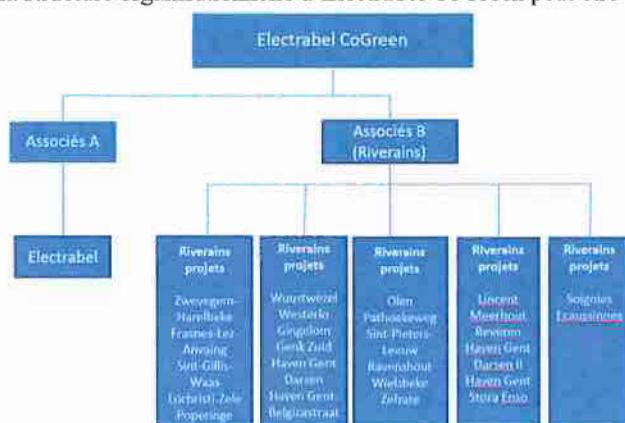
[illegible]

Electrabel CoGreen

Associés A

Associés B (Riverains)

Electrabel

Riverains projets

Zwevegem-Harelbeke
Frasnes-Lez-Anvaing
Sint-Gillis-Waas
Lochristi-Zele
Poperinge

Riverains projets

Wuustwezel
Westerlo
Gingelom
Genk Zuid
Haven Gent Darsen
Haven Gent Belgicastraat

Riverains projets

Olen
Pathoekeweg
Sint-Pieters-Leeuw
Ravenshout
Wielsbeke
Zelzate

Riverains projets

Lincent
Meerhout
Reninge
Haven Gent Darsen II
Haven Gent Stora Enso

Riverains projets

Soignies
Ecaussinnes